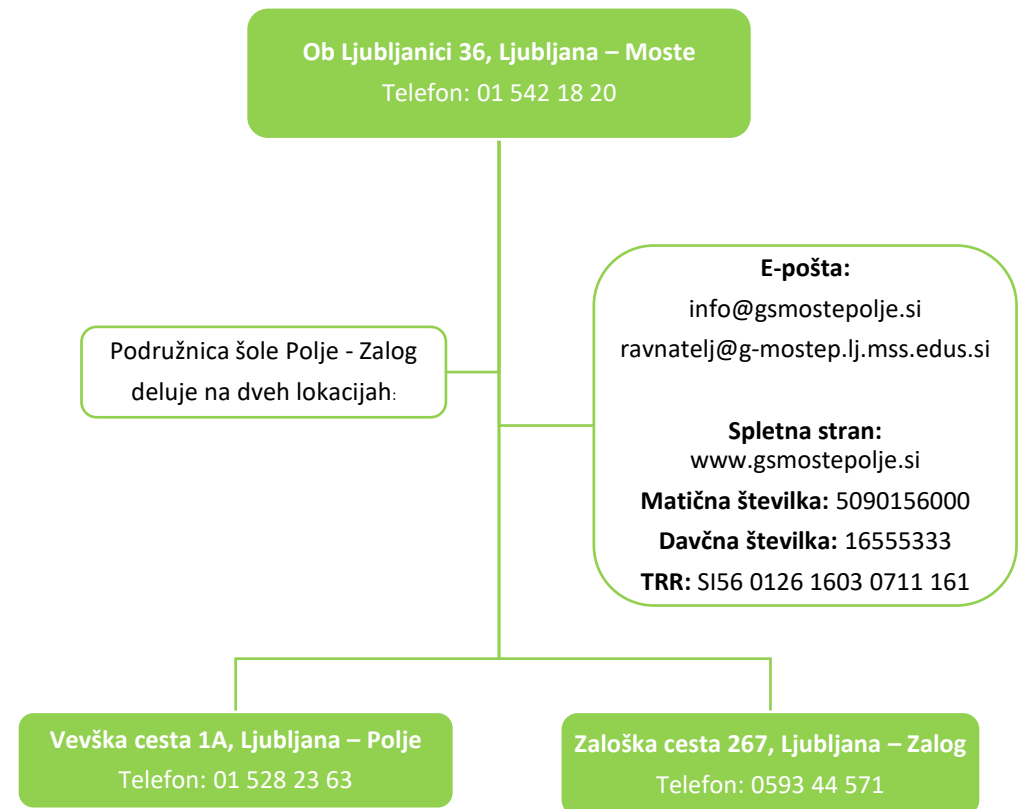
Ob Ljubljanici 36, Ljubljana – Moste
Telefon: 01 542 18 20

Podružnica šole Polje - Zalog deluje na dveh lokacijah:

E-pošta:
info@gsmostepolje.si
ravnatelj@g-mostep.lj.mss.edus.si

Spletna stran:
www.gsmostepolje.si
Matična številka: 5090156000
Davčna številka: 16555333
TRR: SI56 0126 1603 0711 161

Vevška cesta 1A, Ljubljana – Polje
Telefon: 01 528 23 63

Zaloška cesta 267, Ljubljana – Zalog
Telefon: 0593 44 571